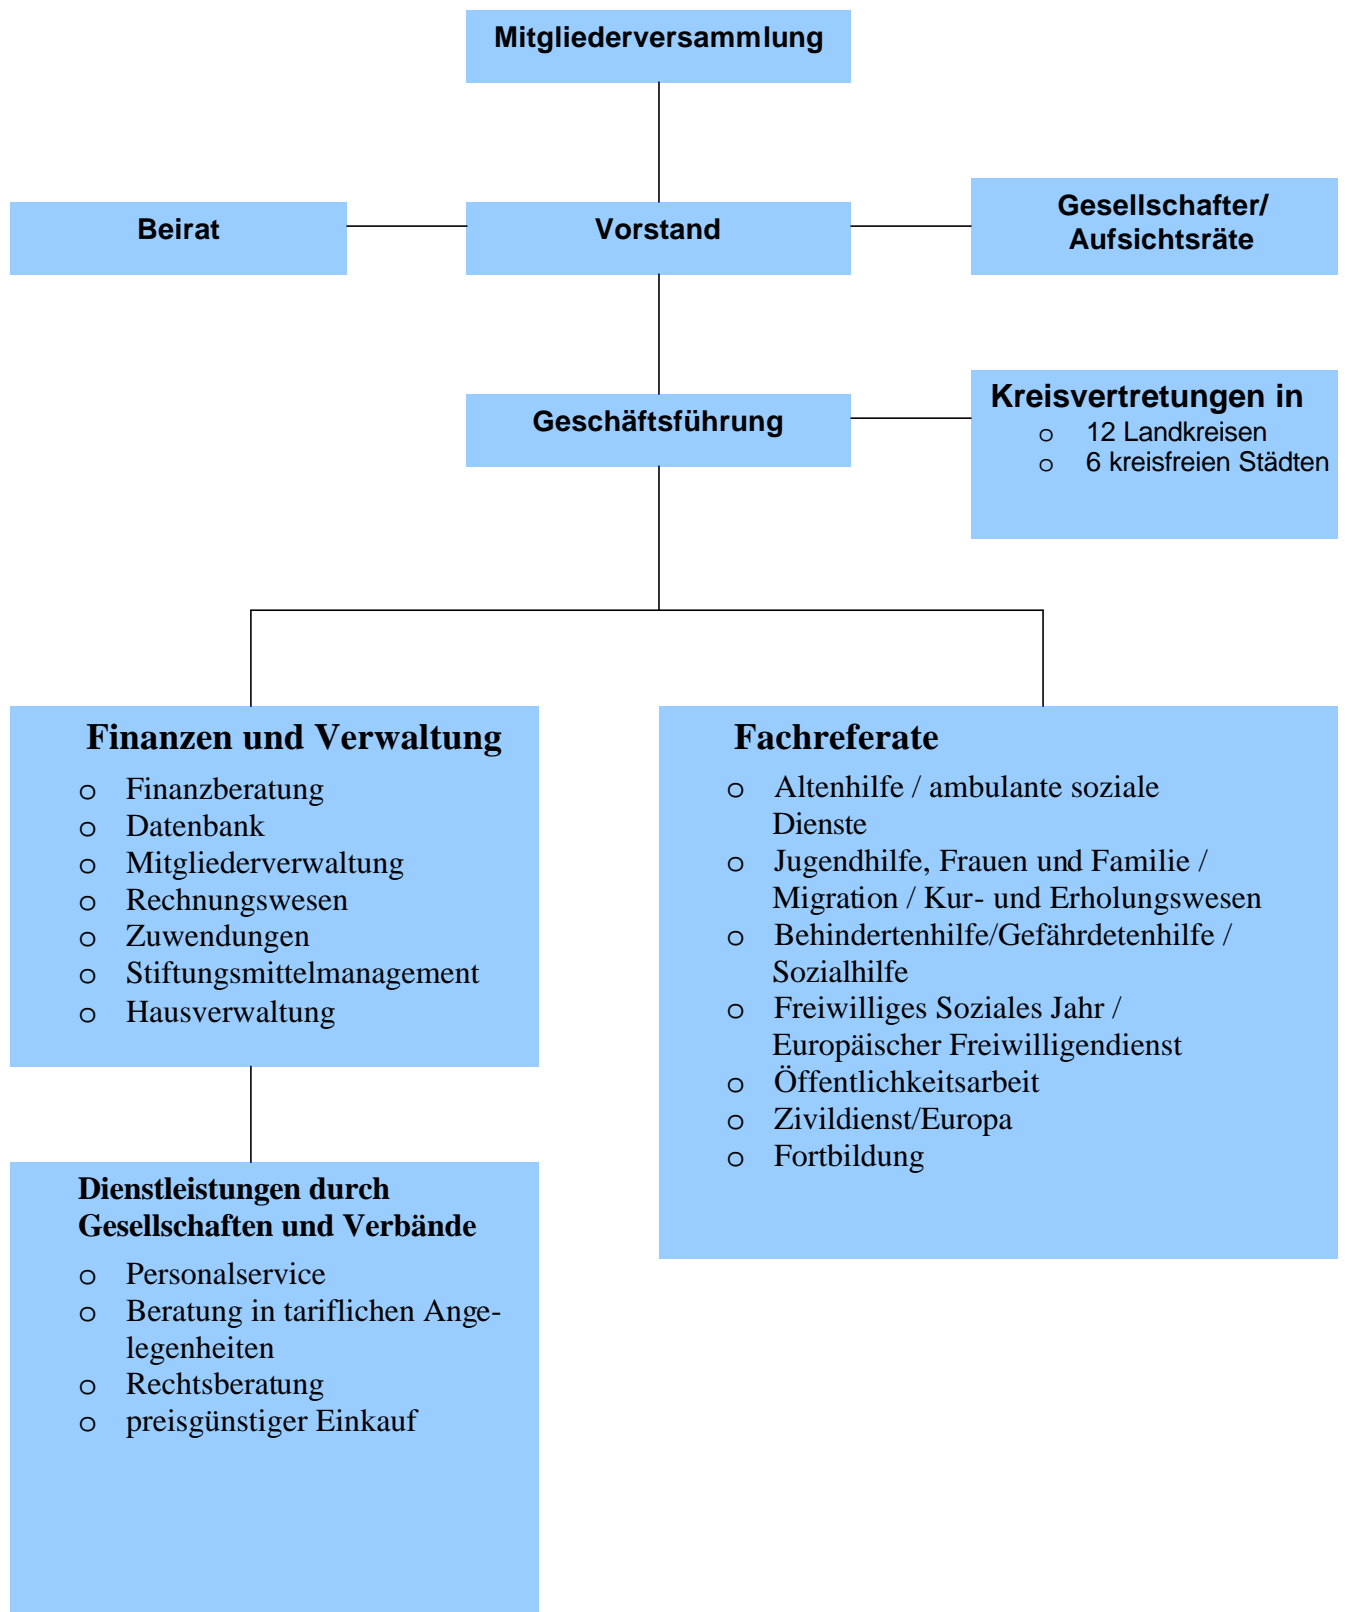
Mitgliederversammlung

Beirat

Vorstand

Gesellschafter/ Aufsichtsräte

Geschäftsführung

Kreisvertretungen in
o 12 Landkreisen
o 6 kreisfreien Städten

Finanzen und Verwaltung
o Finanzberatung
o Datenbank
o Mitgliederverwaltung
o Rechnungswesen
o Zuwendungen
o Stiftungsmittelmanagement
o Hausverwaltung

Fachreferate
o Altenhilfe / ambulante soziale Dienste
o Jugendhilfe, Frauen und Familie / Migration / Kur- und Erholungswesen
o Behindertenhilfe/Gefährdetenhilfe / Sozialhilfe
o Freiwilliges Soziales Jahr / Europäischer Freiwilligendienst
o Öffentlichkeitsarbeit
o Zivildienst/Europa
o Fortbildung

Dienstleistungen durch Gesellschaften und Verbände
o Personalservice
o Beratung in tariflichen Angelegenheiten
o Rechtsberatung
o preisgünstiger Einkauf